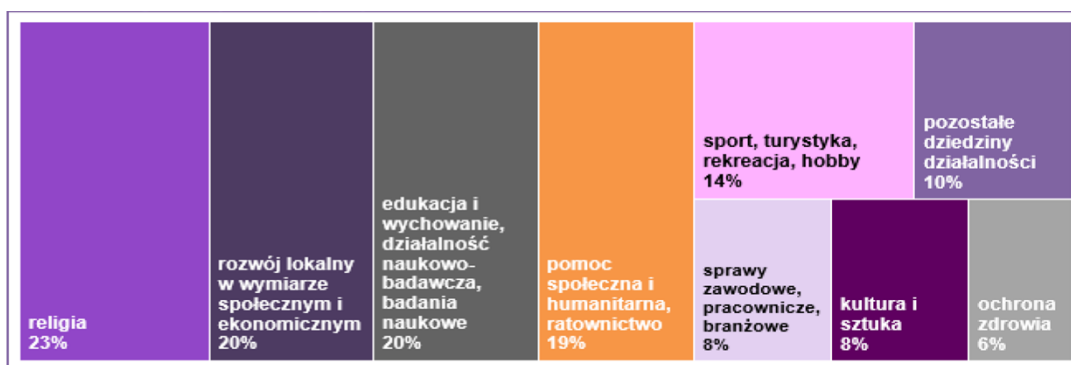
religia
23%

rozwój lokalny w wymiarze społecznym i ekonomicznym
20%

edukacja i wychowanie, działalność naukowo-badawcza, badania naukowe
20%

pomoc społeczna i humanitarna, ratownictwo
19%

sport, turystyka, rekreacja, hobby
14%

pozostałe dziedziny działalności
10%

sprawy zawodowe, pracownicze, branżowe
8%

kultura i sztuka
8%

ochrona zdrowia
6%